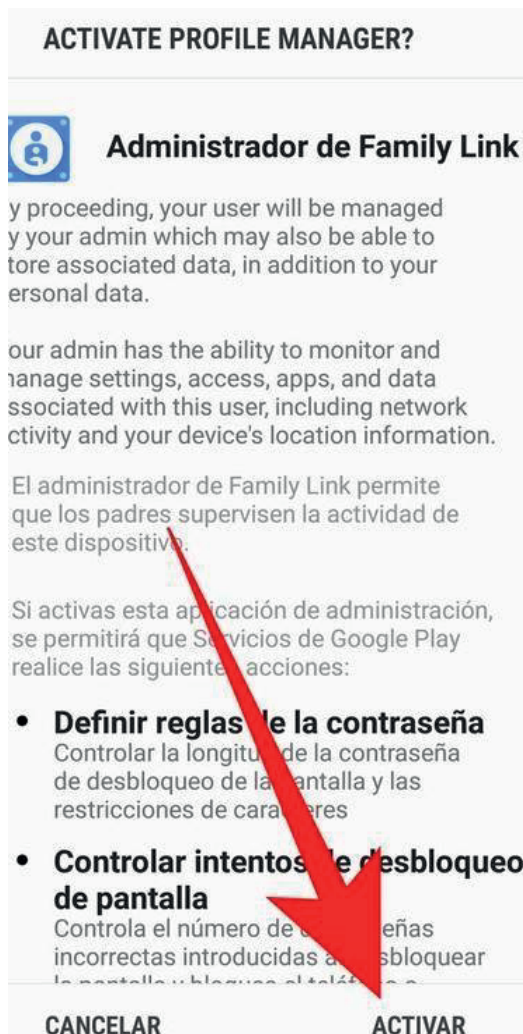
ACTIVATE PROFILE MANAGER?

Administrador de Family Link

y proceeding, your user will be managed y your admin which may also be able to tore associated data, in addition to your ersonal data.

our admin has the ability to monitor and ıanage settings, access, apps, and data ssociated with this user, including network ctivity and your device's location information.

El administrador de Family Link permite que los padres supervisen la actividad de este dispositiv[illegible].

Si activas esta ap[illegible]cación de administración, se permitirá que S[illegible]vicios de Google Play realice las siguiente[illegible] acciones:

• Definir reglas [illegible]e la contraseña
Controlar la longitu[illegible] de la contraseña de desbloqueo de la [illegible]antalla y las restricciones de cara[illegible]eres

• Controlar intentos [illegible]e desbloqueo de pantalla
Controla el número de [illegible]eñas incorrectas introducidas a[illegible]esbloquear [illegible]

CANCELAR ACTIVAR